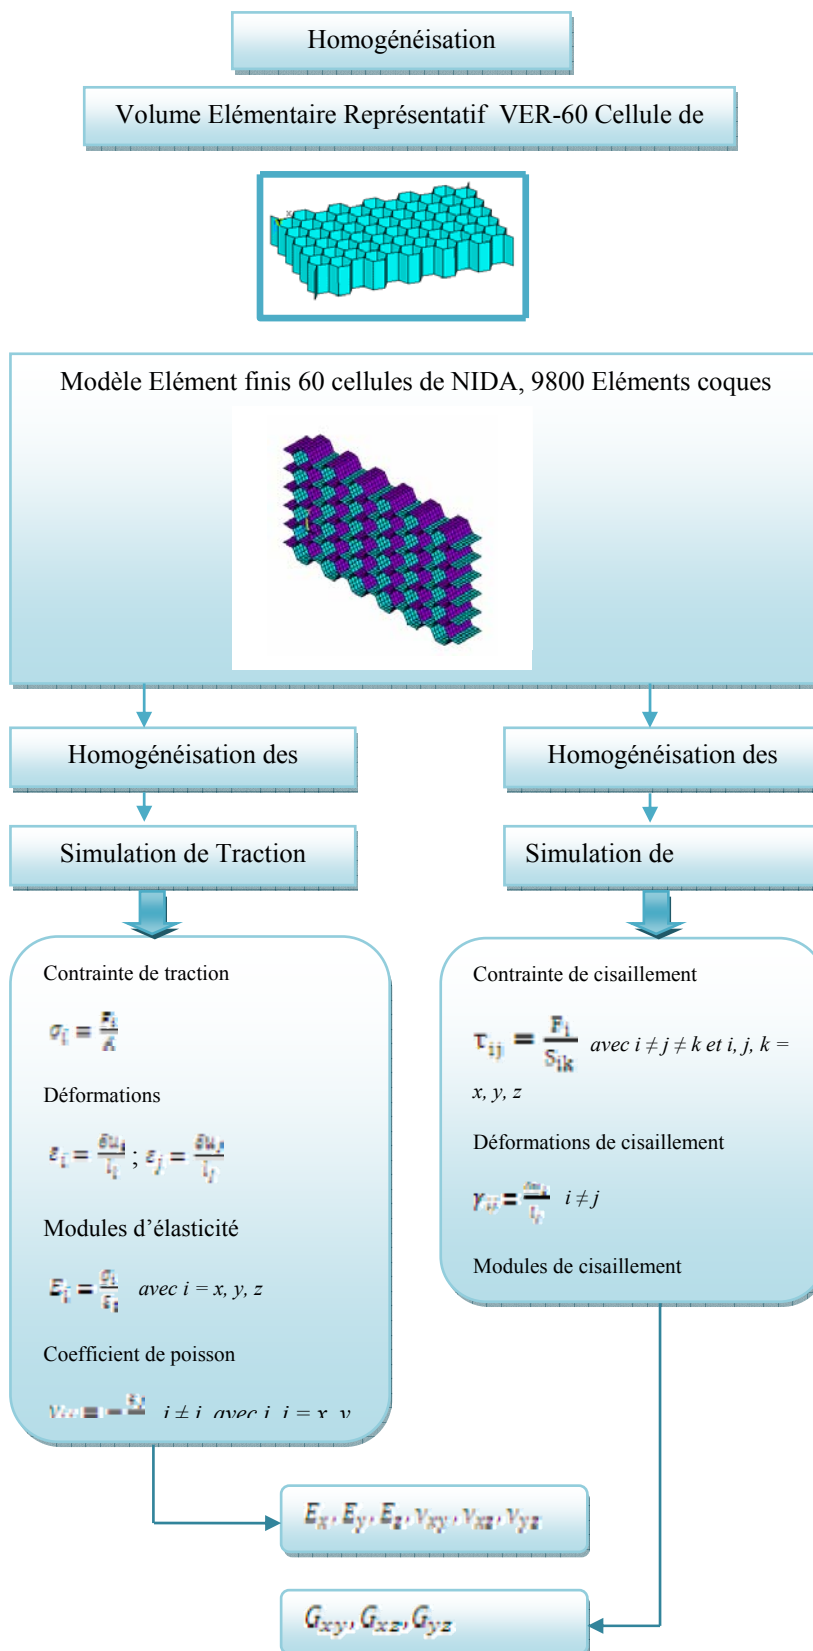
Homogénéisation

Volume Elémentaire Représentatif VER-60 Cellule de

Modèle Elément finis 60 cellules de NIDA, 9800 Eléments coques

Homogénéisation des

Homogénéisation des

Simulation de Traction

Simulation de

Contrainte de traction

$\sigma_i = \frac{F_i}{A}$

Déformations

$\varepsilon_i = \frac{\delta u_i}{l_i}$ ; $\varepsilon_j = \frac{\delta u_j}{l_j}$

Modules d'élasticité

$E_i = \frac{\sigma_i}{\varepsilon_i}$ avec $i = x, y, z$

Coefficient de poisson

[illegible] $= -\frac{\varepsilon_j}{\varepsilon_i}$ $i \neq j$ avec $i, j = x, y$ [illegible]

Contrainte de cisaillement

$\tau_{ij} = \frac{F_i}{S_{ik}}$ avec $i \neq j \neq k$ et $i, j, k = x, y, z$

Déformations de cisaillement

$\gamma_{ij} = \frac{\delta u_i}{l_j}$ $i \neq j$

Modules de cisaillement

$E_x, E_y, E_z, \nu_{xy}, \nu_{xz}, \nu_{yz}$

$G_{xy}, G_{xz}, G_{yz}$